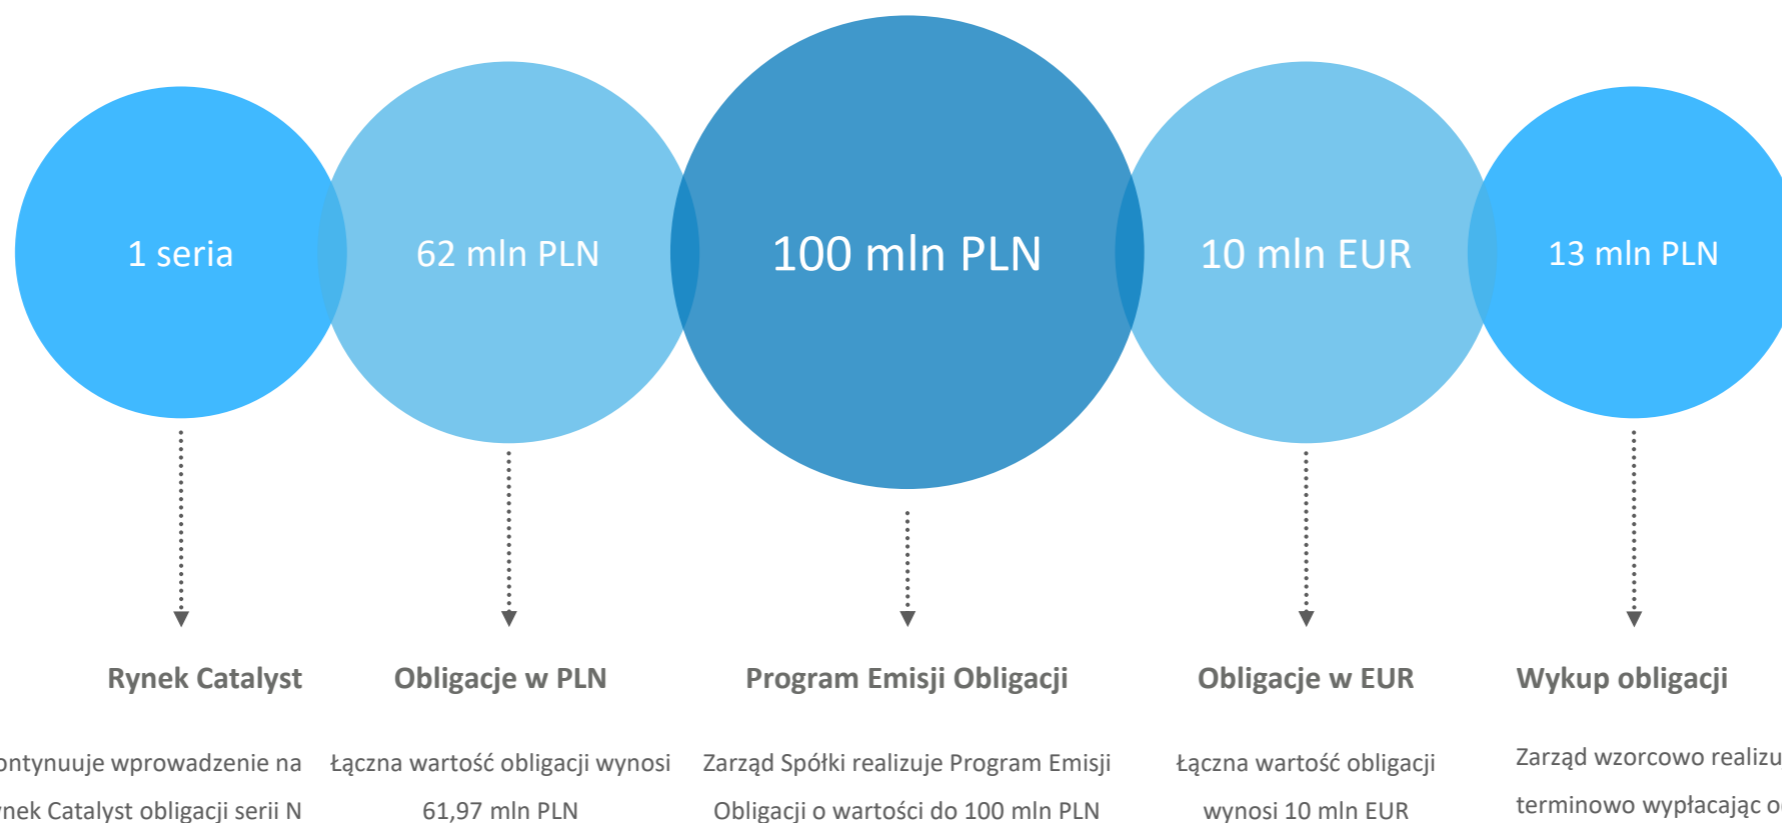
1 seria

62 mln PLN

100 mln PLN

10 mln EUR

13 mln PLN

Rynek Catalyst

ontynuuje wprowadzenie na ynek Catalyst obligacji serii N

Obligacje w PLN

Łączna wartość obligacji wynosi 61,97 mln PLN

Program Emisji Obligacji

Zarząd Spółki realizuje Program Emisji Obligacji o wartości do 100 mln PLN

Obligacje w EUR

Łączna wartość obligacji wynosi 10 mln EUR

Wykup obligacji

Zarząd wzorcowo realizu terminowo wypłacając o